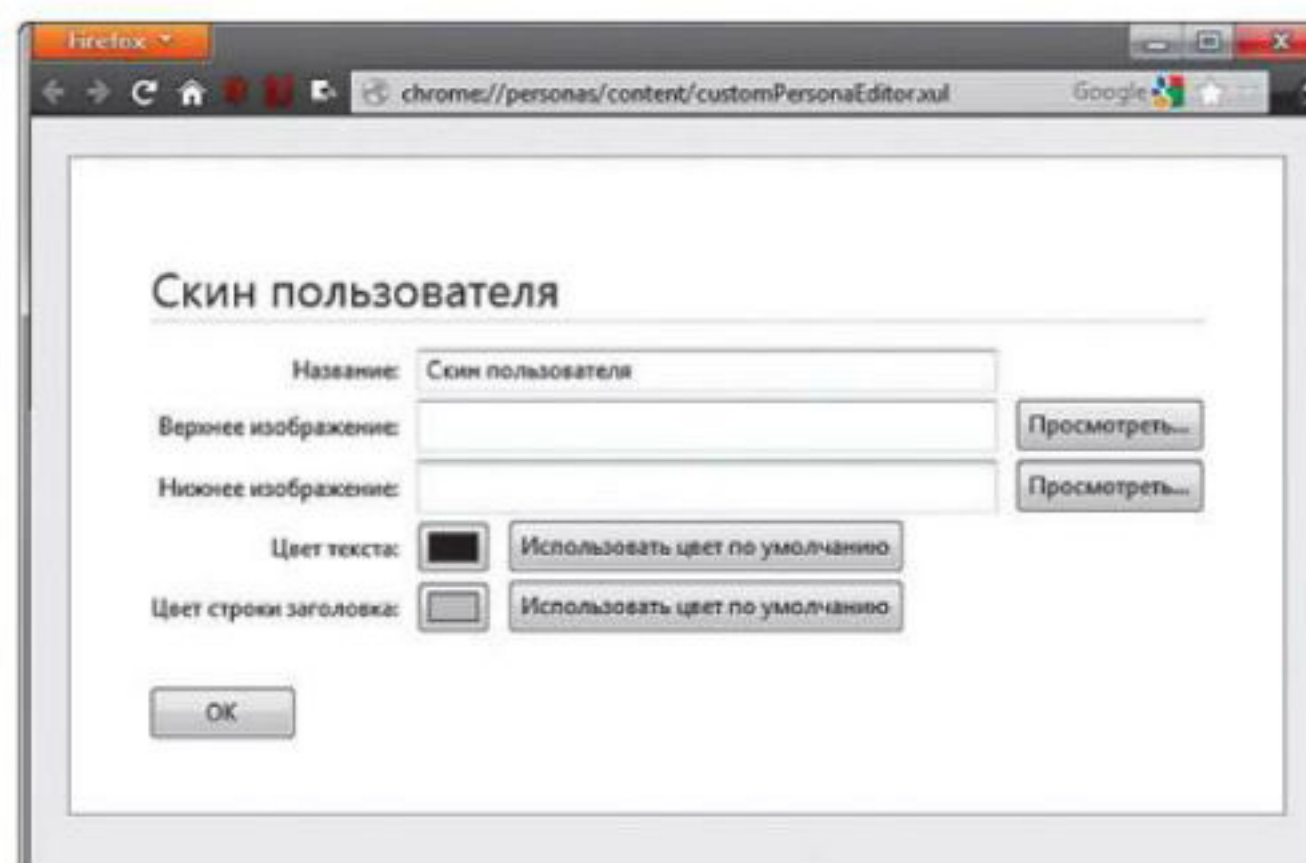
Firefox

chrome://personas/content/customPersonaEditor.xul

Google

Скин пользователя

Название: Скин пользователя

Верхнее изображение: Просмотреть...

Нижнее изображение: Просмотреть...

Цвет текста: Использовать цвет по умолчанию

Цвет строки заголовка: Использовать цвет по умолчанию

OK